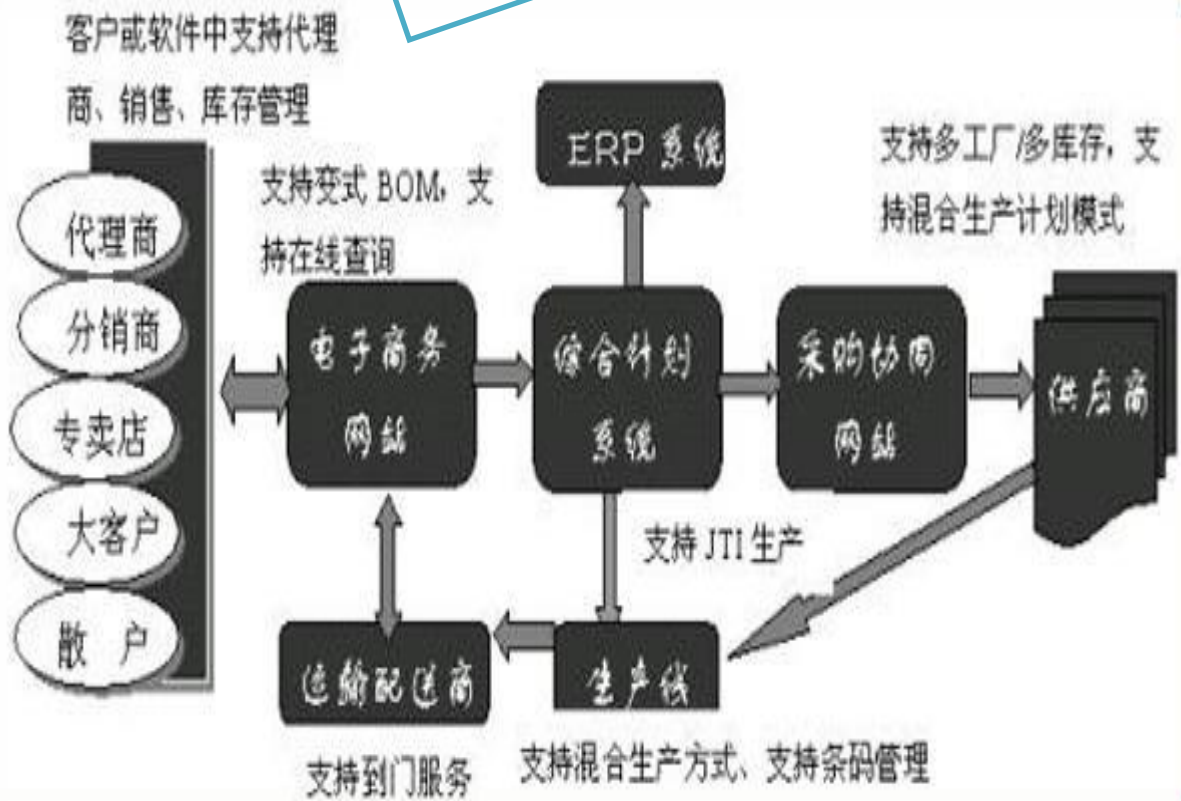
客户或软件中支持代理商、销售、库存管理

代理商

分销商

专卖店

大客户

散户

支持变式 BOM，支持在线查询

ERP 系统

支持多工厂/多库存，支持混合生产计划模式

电子商务网站

综合计划系统

采购协同网站

供应商

支持 JTI 生产

运输配送商

生产线

支持到门服务

支持混合生产方式、支持条码管理